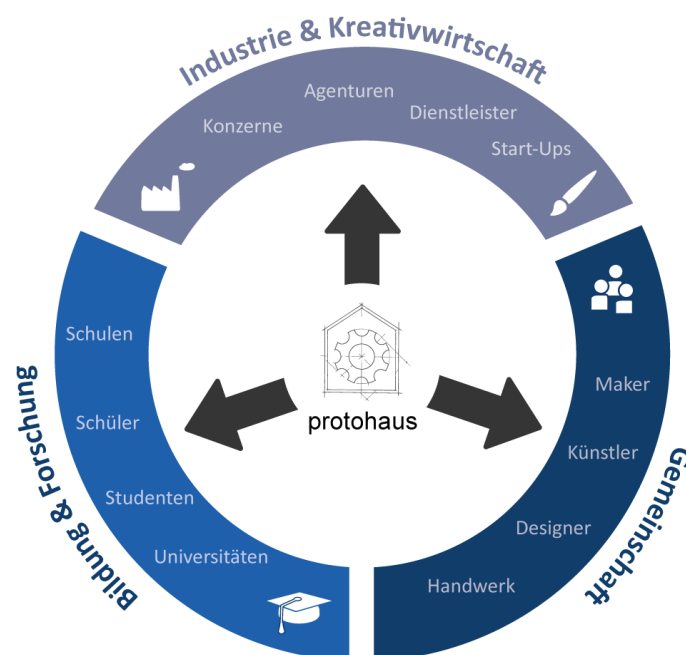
Industrie & Kreativwirtschaft

Konzerne

Agenturen

Dienstleister

Start-Ups

Bildung & Forschung

Schulen

Schüler

Studenten

Universitäten

protohaus

Gemeinschaft

Maker

Künstler

Designer

Handwerk